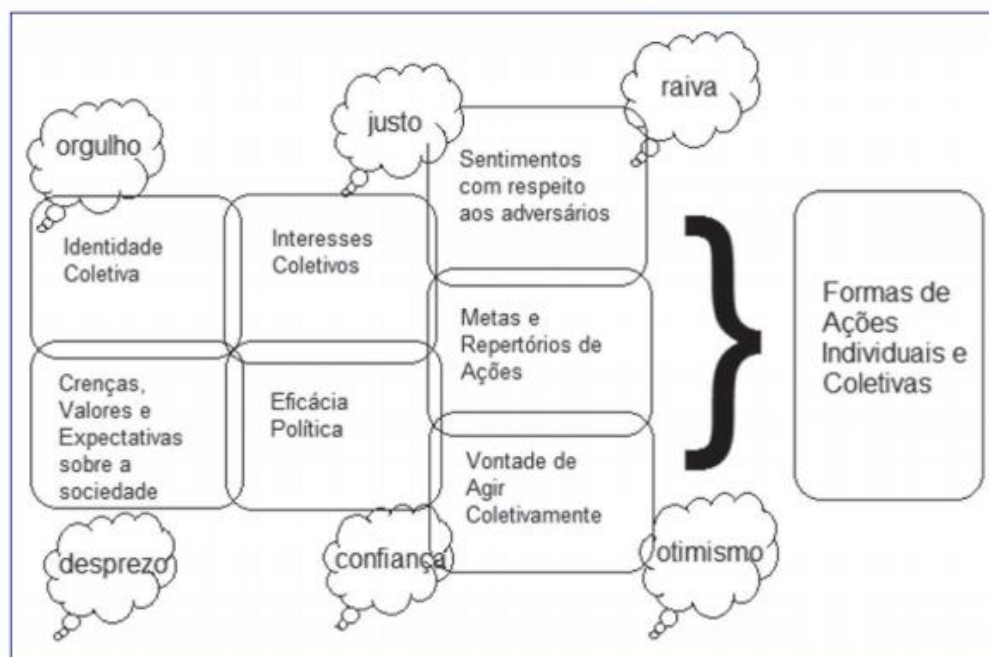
raiva

justo

orgulho

Sentimentos com respeito aos adversários

Identidade Coletiva

Interesses Coletivos

Metas e Repertórios de Ações

Formas de Ações Individuais e Coletivas

Crenças, Valores e Expectativas sobre a sociedade

Eficácia Política

Vontade de Agir Coletivamente

desprezo

confiança

otimismo